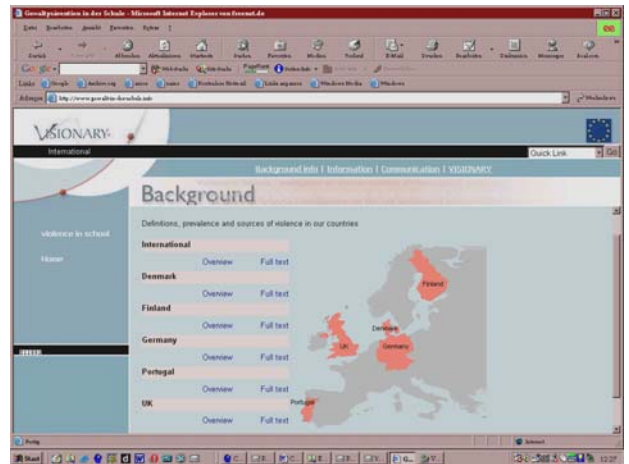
Gewaltprävention in der Schule - Microsoft Internet Explorer von freenet.de

Datei Bearbeiten Ansicht Favoriten Extras ?

Zurück Vorwärts Abbrechen Aktualisieren Startseite Suchen Favoriten Medien Verlauf E-Mail Drucken Bearbeiten Diskussion Messenger Research

Links Google Anleitung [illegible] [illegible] Kostenlos Hotmail Links anpassen Windows Media Windows

Adresse http://www.gewaltim-schule.info

Wechseln zu

VISIONARY

International

Quick Link Go

Background info | Information | Communication | VISIONARY

Background

Definitions, prevalence and sources of violence in our countries

violence in school

Home

International

Overview Full text

Denmark

Overview Full text

Finland

Overview Full text

Germany

Overview Full text

Portugal

Overview Full text

UK

Overview Full text

Finland

Denmark

UK

Germany

Portugal

Fertig

Internet

Start

12:27